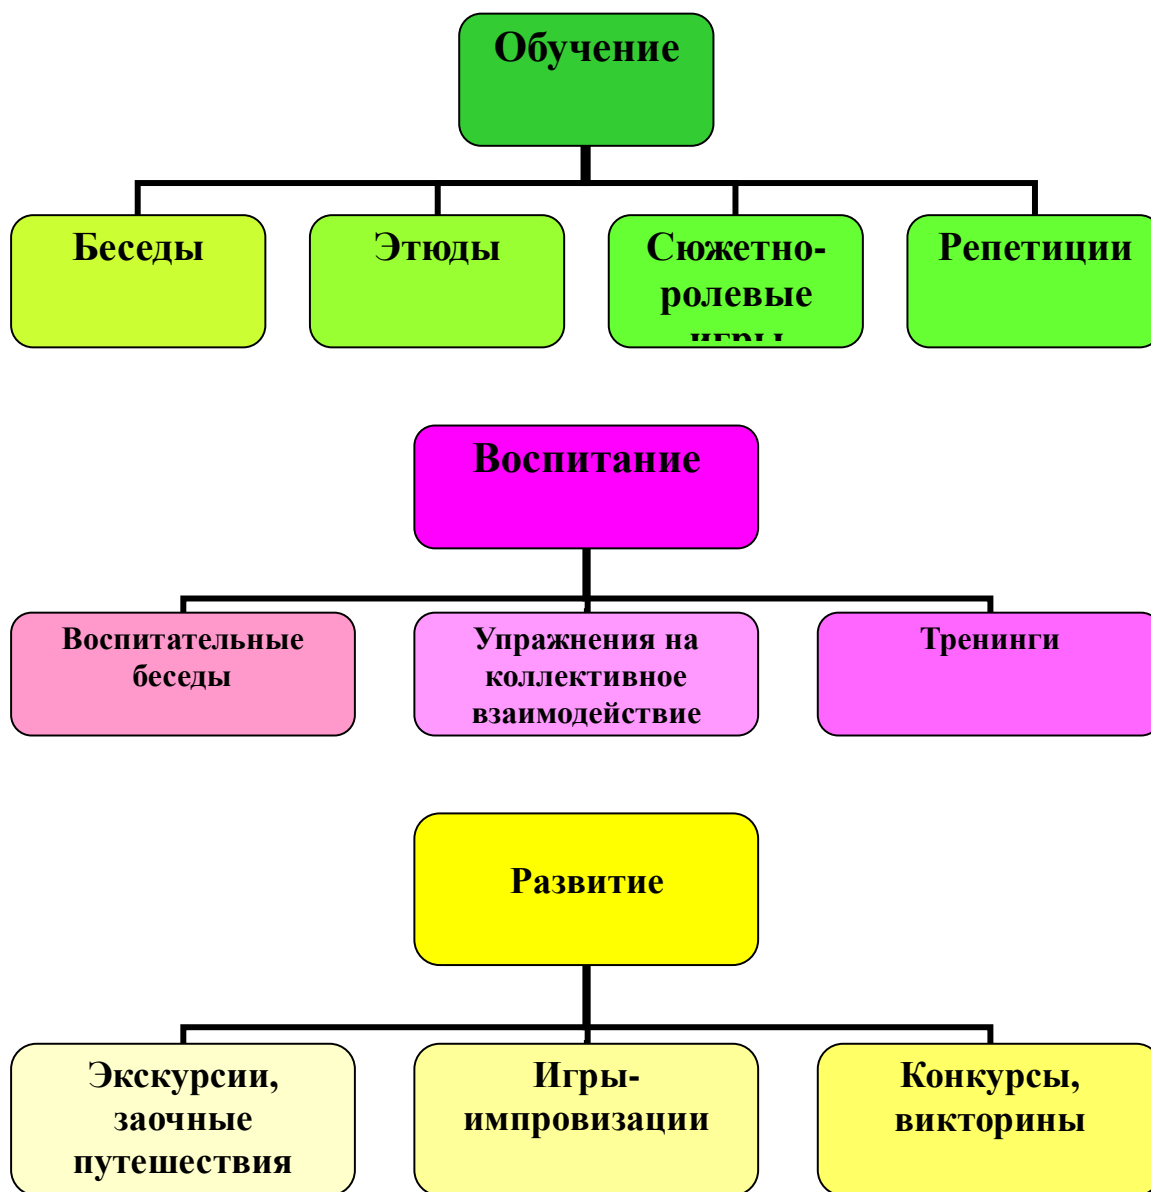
Обучение

Беседы

Этюды

Сюжетно-ролевые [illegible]

Репетиции

Воспитание

Воспитательные беседы

Упражнения на коллективное взаимодействие

Тренинги

Развитие

Экскурсии, заочные путешествия

Игры-импровизации

Конкурсы, викторины